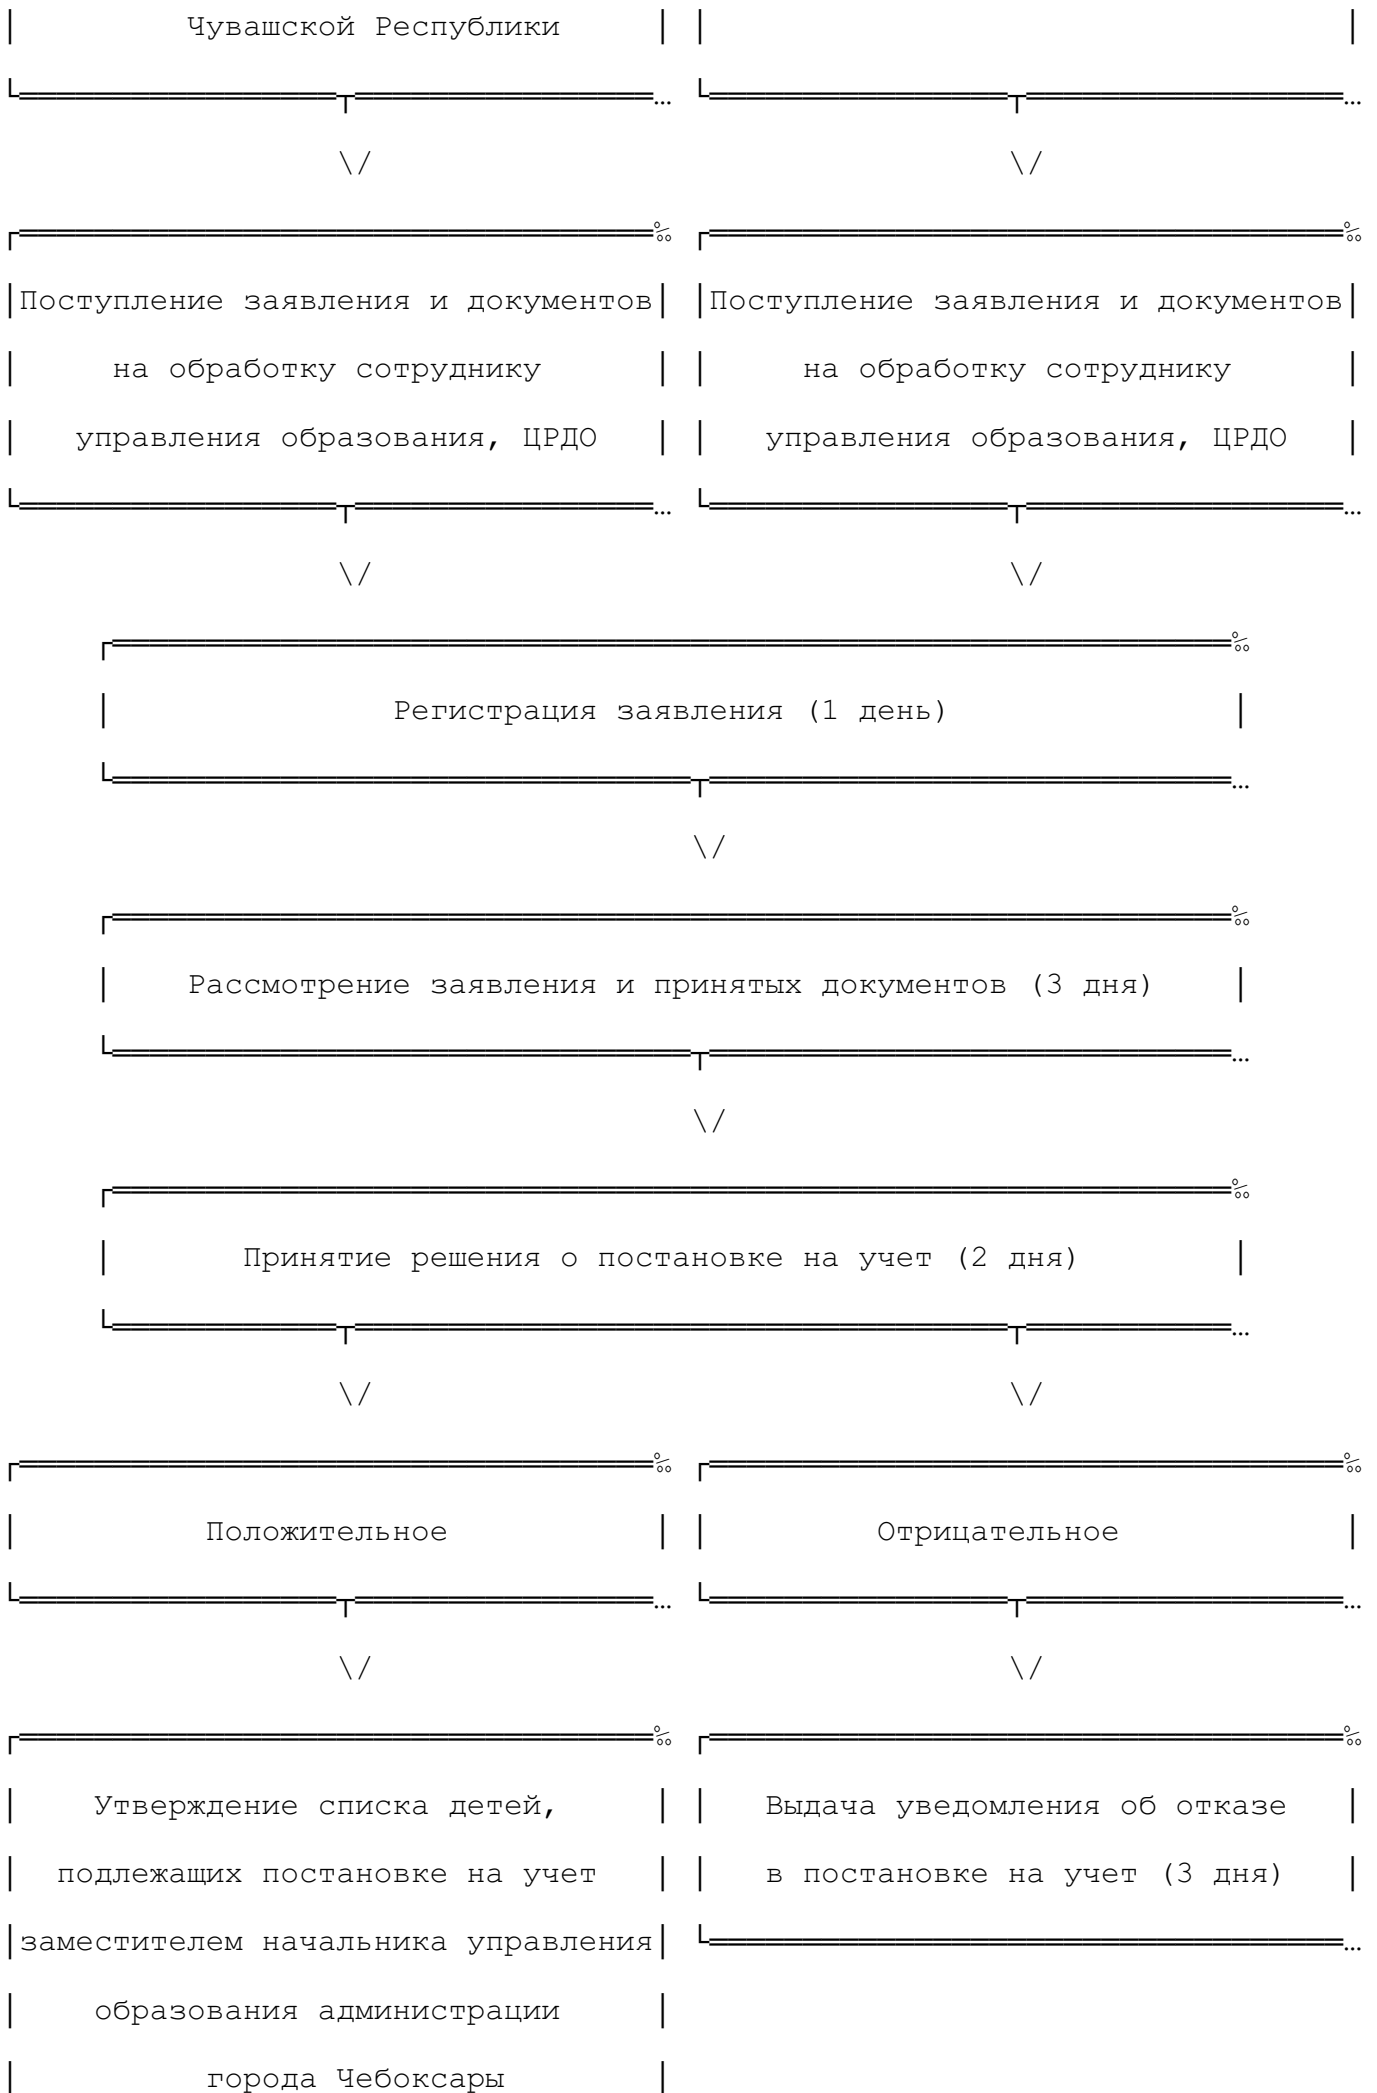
Чувашской Республики

\/ \/

Поступление заявления и документов на обработку сотруднику управления образования, ЦРДО

Поступление заявления и документов на обработку сотруднику управления образования, ЦРДО

\/ \/

Регистрация заявления (1 день)

\/

Рассмотрение заявления и принятых документов (3 дня)

\/

Принятие решения о постановке на учет (2 дня)

\/ \/

Положительное

Отрицательное

\/ \/

Утверждение списка детей, подлежащих постановке на учет заместителем начальника управления образования администрации города Чебоксары

Выдача уведомления об отказе в постановке на учет (3 дня)